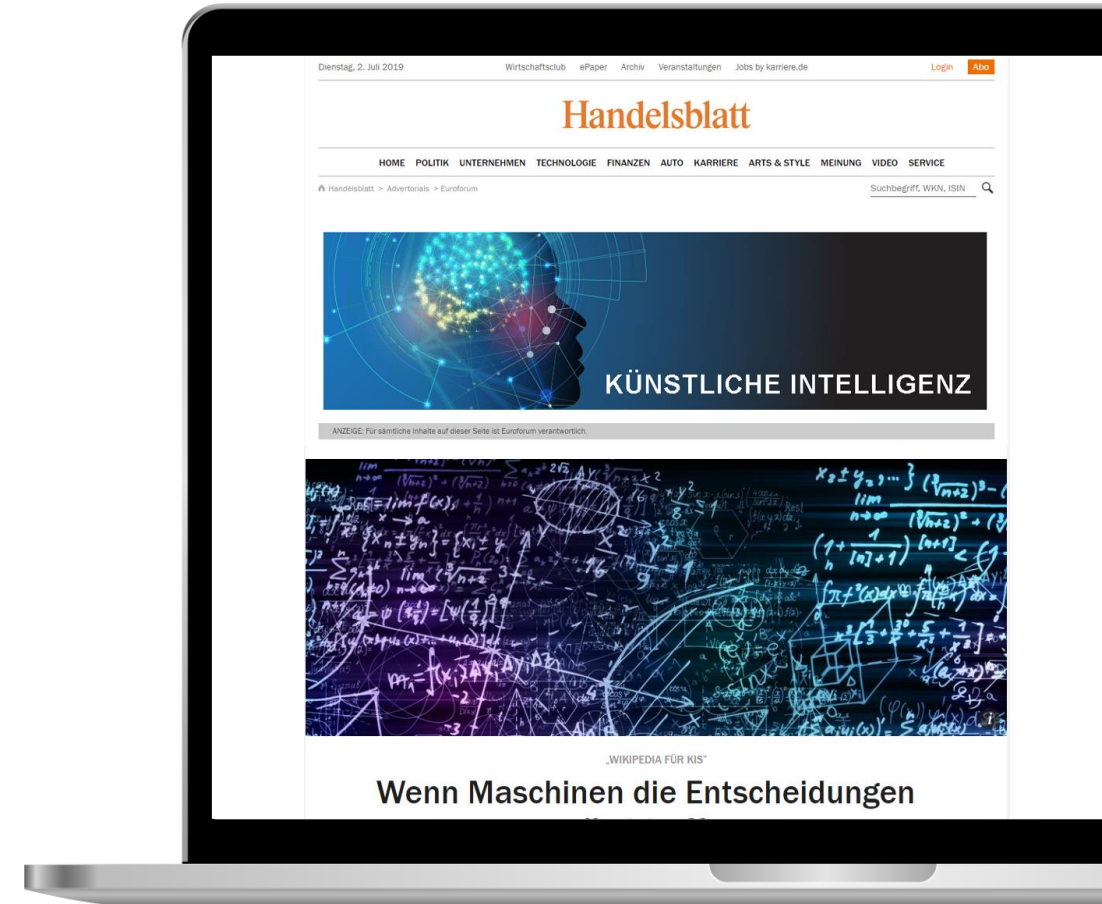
Dienstag, 2. Juli 2019

Wirtschaftsclub ePaper Archiv Veranstaltungen Jobs by karriere.de

Login Abo

Handelsblatt

HOME POLITIK UNTERNEHMEN TECHNOLOGIE FINANZEN AUTO KARRIERE ARTS & STYLE MEINUNG VIDEO SERVICE

Handelsblatt > Advertorials > Euroforum

Suchbegriff, WKN, ISIN

KÜNSTLICHE INTELLIGENZ

ANZEIGE: Für sämtliche Inhalte auf dieser Seite ist Euroforum verantwortlich.

„WIKIPEDIA FÜR KIS“

Wenn Maschinen die Entscheidungen